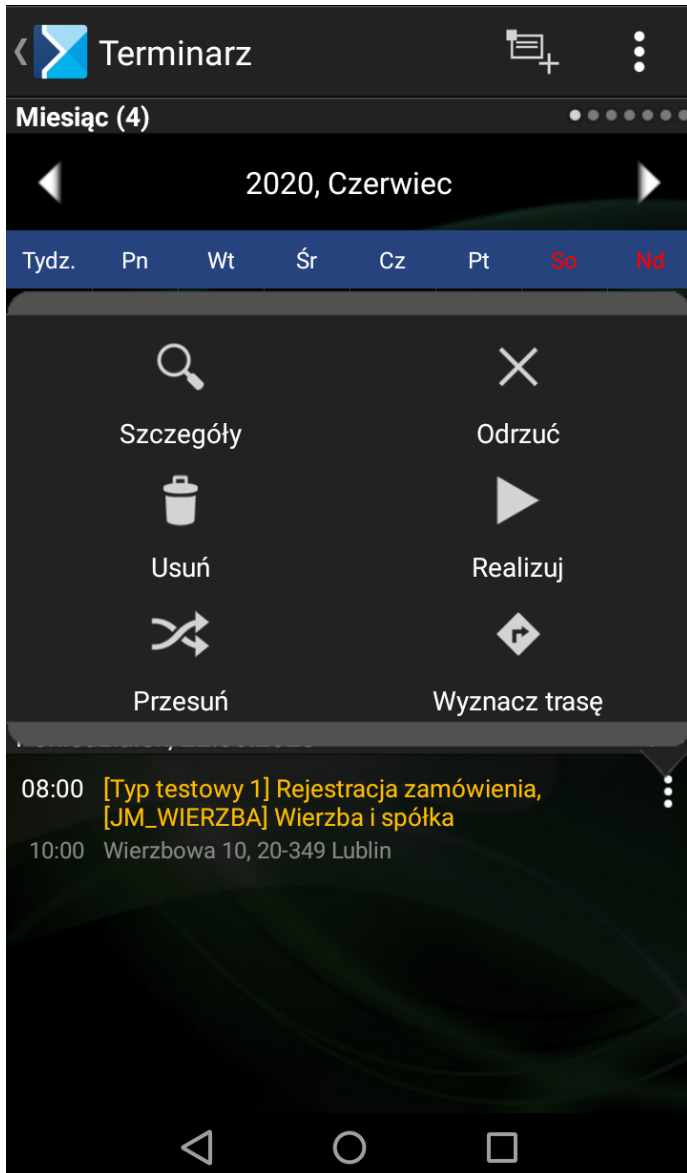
Terminarz

Miesiąc (4)

2020, Czerwiec

| Tydz. | Pn | Wt | Śr | Cz | Pt | So | Nd |
|---|---|---|---|---|---|---|---|

Szczegóły

Odrzuć

Usuń

Realizuj

Przesuń

Wyznacz trasę

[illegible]

08:00 [Typ testowy 1] Rejestracja zamówienia, [JM_WIERZBA] Wierzba i spółka

10:00 Wierzbowa 10, 20-349 Lublin